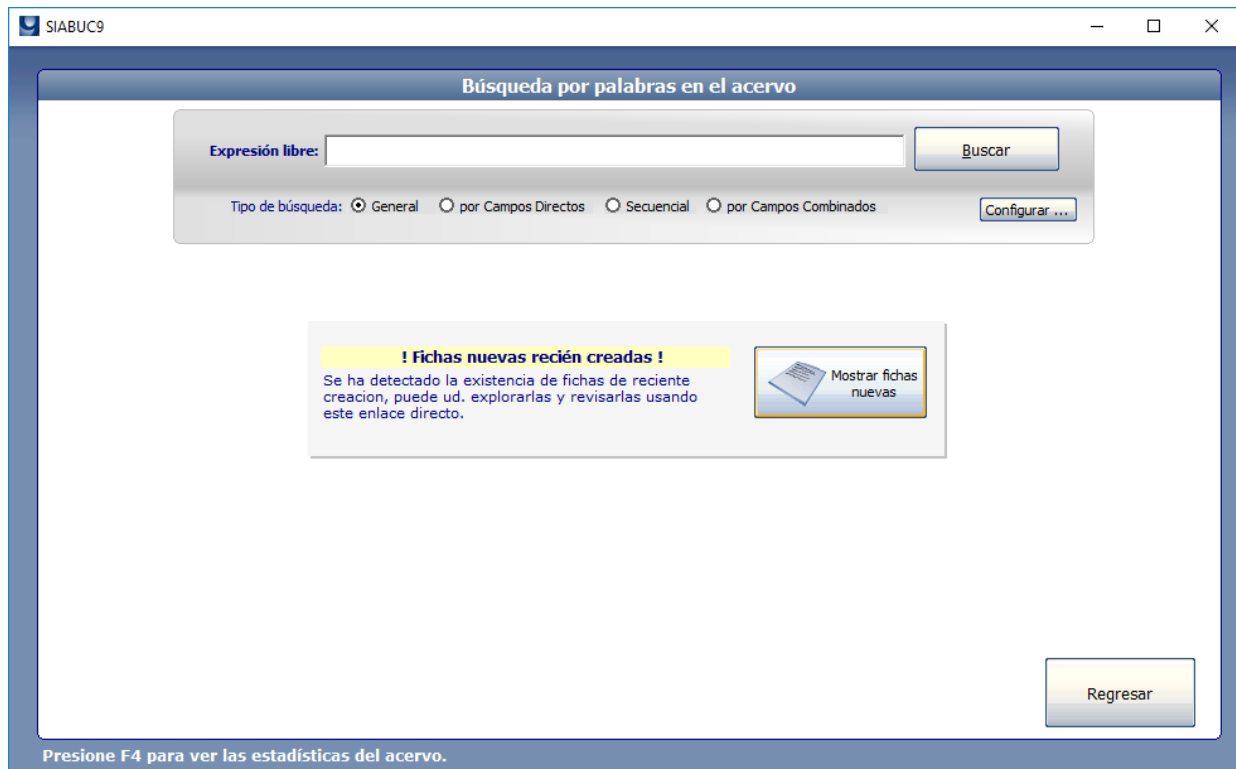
SIABUC9

Búsqueda por palabras en el acervo

Expresión libre:

Buscar

Tipo de búsqueda: General por Campos Directos Secuencial por Campos Combinados

Configurar ...

! Fichas nuevas recién creadas !

Se ha detectado la existencia de fichas de reciente creacion, puede ud. explorarlas y revisarlas usando este enlace directo.

Mostrar fichas nuevas

Regresar

Presione F4 para ver las estadísticas del acervo.